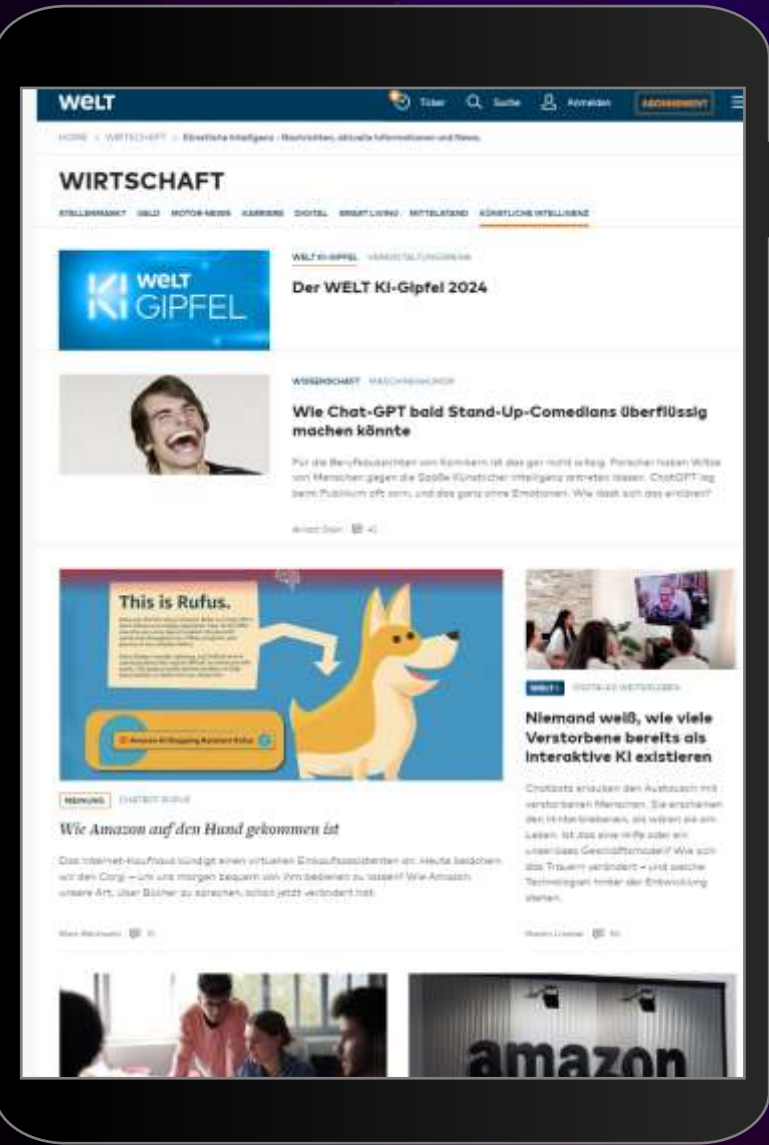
WELT Ticker Suche Anmelden ABONNEMENT

HOME > WIRTSCHAFT > Künstliche Intelligenz - Nachrichten, aktuelle Informationen und News

WIRTSCHAFT

STELLENMARKT GELD MOTOR-NEWS KARRIERE DIGITAL SMART LIVING MITTELSTAND KÜNSTLICHE INTELLIGENZ

KI WELT GIPFEL

WELT KI-GIPFEL VERANSTALTUNGSREIHE

Der WELT KI-Gipfel 2024

WISSENSCHAFT MASCHINENHUMOR

Wie Chat-GPT bald Stand-Up-Comedians überflüssig machen könnte

Für die Berufsaussichten von Komikern ist das gar nicht erfolg. Forscher haben Witze von Menschen gegen die Späße Künstlicher Intelligenz antreten lassen. ChatGPT lag beim Publikum oft vorn, und das ganz ohne Emotionen. Wie lässt sich das erklären?

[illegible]

This is Rufus.

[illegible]

Amazon AI Shopping Assistant Rufus

MEINUNG CHATBOT RUFUS

Wie Amazon auf den Hund gekommen ist

Das Internet-Kaufhaus kündigt einen virtuellen Einkaufsassistenten an. Heute beäugen wir den Corgi – um uns morgen bequem von ihm bedienen zu lassen? Wie Amazon unsere Art, über Bücher zu sprechen, schon jetzt verändert hat.

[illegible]

WELT+ DIGITAL WEITERLEBEN

Niemand weiß, wie viele Verstorbene bereits als interaktive KI existieren

Chatbots erlauben den Austausch mit verstorbenen Menschen. Sie erscheinen den Hinterbliebenen, als wären sie am Leben. Ist das eine Hilfe oder ein unseriöses Geschäftsmodell? Wie sich das Trauern verändert – und welche Technologien hinter der Entwicklung stehen.

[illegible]

amazon